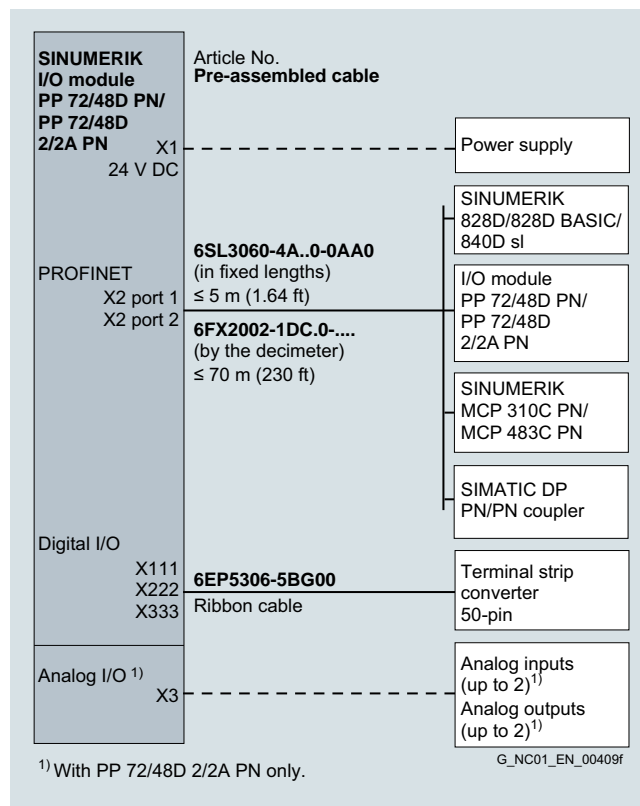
SINUMERIK I/O module PP 72/48D PN/ PP 72/48D 2/2A PN

Article No.
Pre-assembled cable

X1
24 V DC

Power supply

SINUMERIK 828D/828D BASIC/ 840D sl

PROFINET
X2 port 1
X2 port 2

6SL3060-4A..0-0AA0
(in fixed lengths)
≤ 5 m (1.64 ft)
6FX2002-1DC.0-....
(by the decimeter)
≤ 70 m (230 ft)

I/O module PP 72/48D PN/ PP 72/48D 2/2A PN

SINUMERIK MCP 310C PN/ MCP 483C PN

SIMATIC DP PN/PN coupler

Digital I/O
X111
X222
X333

6EP5306-5BG00
Ribbon cable

Terminal strip converter 50-pin

Analog I/O $^{1)}$
X3

Analog inputs (up to 2)$^{1)}$
Analog outputs (up to 2)$^{1)}$

$^{1)}$ With PP 72/48D 2/2A PN only.

G_NC01_EN_00409f